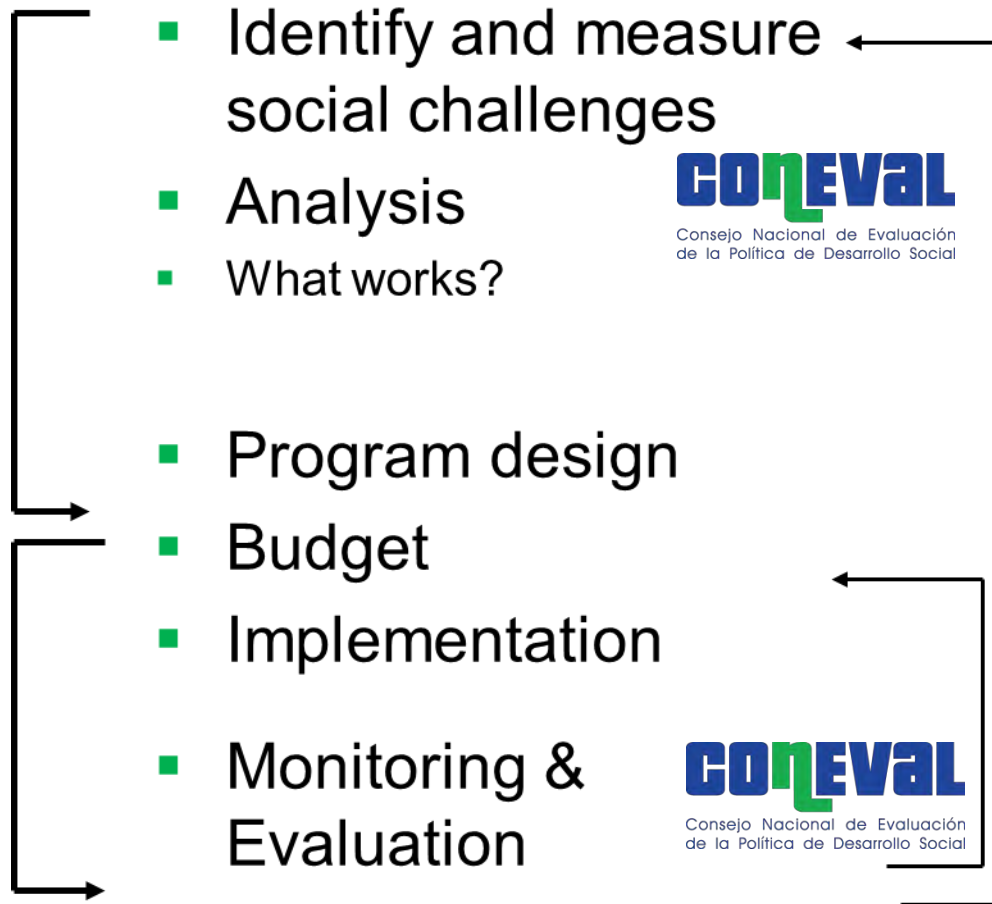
- Identify and measure social challenges
- Analysis
- What works?

CONEVAL
Consejo Nacional de Evaluación de la Política de Desarrollo Social

- Program design
- Budget
- Implementation
- Monitoring & Evaluation

CONEVAL
Consejo Nacional de Evaluación de la Política de Desarrollo Social